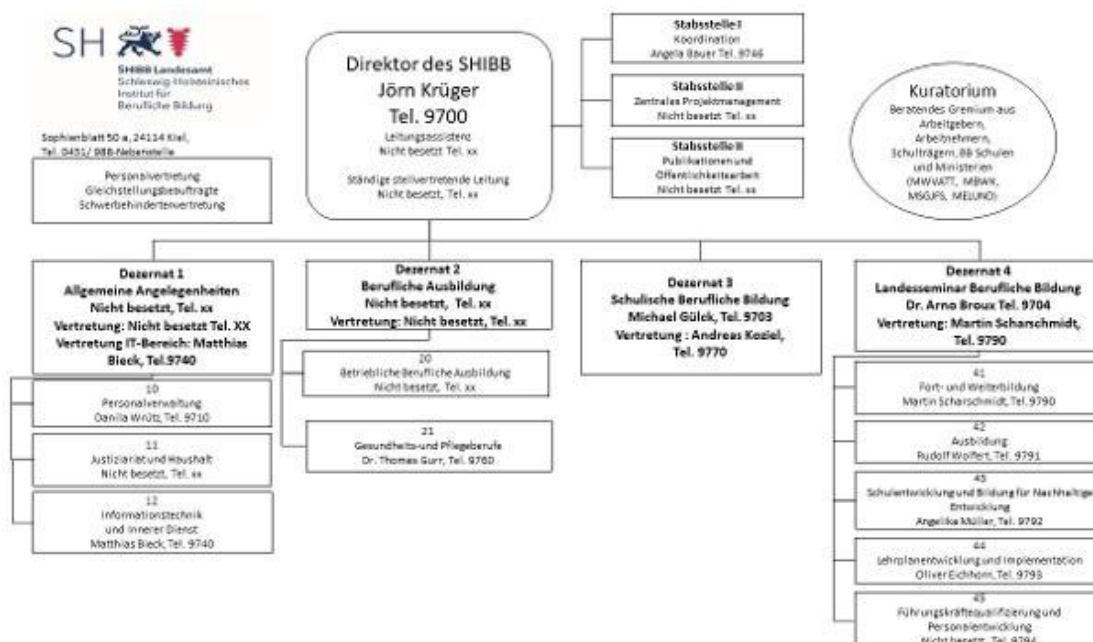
SH

SHIBB Landesamt
Schleswig-Holsteinisches
Institut für
Berufliche Bildung

Sophienblatt 50 a, 24114 Kiel,
Tel. 0431/ 988-Nebenstelle

Personalvertretung
Gleichstellungsbeauftragte
Schwerbehindertenvertretung

Direktor des SHIBB
Jörn Krüger
Tel. 9700
Leitungsassistenz
Nicht besetzt Tel. xx

Ständige stellvertretende Leitung
Nicht besetzt, Tel. xx

Stabsstelle I
Koordination
Angela Bauer Tel. 9746

Stabsstelle II
Zentrales Projektmanagement
Nicht besetzt Tel. xx

Stabsstelle III
Publikationen und
Öffentlichkeitsarbeit
Nicht besetzt Tel. xx

Kuratorium
Beratendes Gremium aus
Arbeitgebern,
Arbeitnehmern,
Schulträgern, BB Schulen
und Ministerien
(MWVATT, MBWK,
MSGJFS, MELUND)

Dezernat 1
Allgemeine Angelegenheiten
Nicht besetzt, Tel. xx
Vertretung: Nicht besetzt Tel. XX
Vertretung IT-Bereich: Matthias Bieck, Tel.9740

10
Personalverwaltung
Danila Wrütz, Tel. 9710

11
Justiziariat und Haushalt
Nicht besetzt, Tel. xx

12
Informationstechnik
und Innerer Dienst
Matthias Bieck, Tel. 9740

Dezernat 2
Berufliche Ausbildung
Nicht besetzt, Tel. xx
Vertretung: Nicht besetzt, Tel. xx

20
Betriebliche Berufliche Ausbildung
Nicht besetzt, Tel. xx

21
Gesundheits-und Pflegeberufe
Dr. Thomas Gurr, Tel. 9760

Dezernat 3
Schulische Berufliche Bildung
Michael Gülck, Tel. 9703
Vertretung : Andreas Koziel,
Tel. 9770

Dezernat 4
Landesseminar Berufliche Bildung
Dr. Arno Broux Tel. 9704
Vertretung: Martin Scharschmidt,
Tel. 9790

41
Fort- und Weiterbildung
Martin Scharschmidt, Tel. 9790

42
Ausbildung
Rudolf Wolfert, Tel. 9791

43
Schulentwicklung und Bildung für Nachhaltige Entwicklung
Angelika Müller, Tel. 9792

44
Lehrplanentwicklung und Implementation
Oliver Eichhorn, Tel. 9793

45
Führungskräftequalifizierung und
Personalentwicklung
Nicht besetzt, Tel. 9794